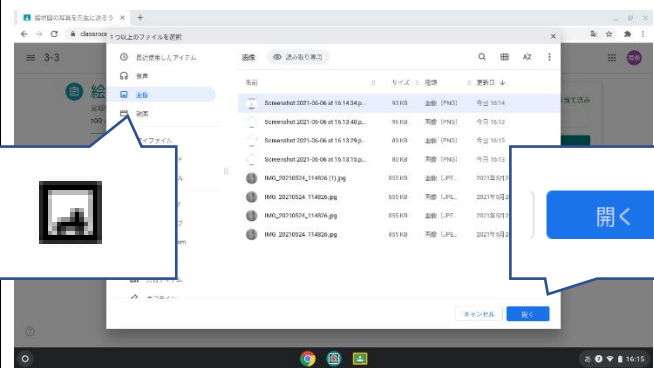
絵画館の写真を先生に送ろう ×

classroo

1 つ以上のファイルを選択

3-3

最近使用したアイテム

音声

画像

動画

マイファイル

画像

読み取り専用

名前

サイズ

種類

更新日

Screenshot 2021-06-06 at 16.14.34.p...

93 KB

画像 (PNG)

今日 16:14

Screenshot 2021-06-06 at 16.13.40.p...

86 KB

画像 (PNG)

今日 16:13

Screenshot 2021-06-06 at 16.13.29.p...

86 KB

画像 (PNG)

今日 16:13

Screenshot 2021-06-06 at 16.13.18.p...

86 KB

画像 (PNG)

今日 16:13

IMG_20210524_114826 (1).jpg

855 KB

画像 (JPE...

2021年5月

IMG_20210524_114826.jpg

855 KB

画像 (JPE...

2021年5月

IMG_20210524_114826.jpg

855 KB

画像 (JPE...

2021年5月

IMG_20210524_114826.jpg

855 KB

画像 (JPE...

2021年5月

キャンセル

開く

開く

16:15